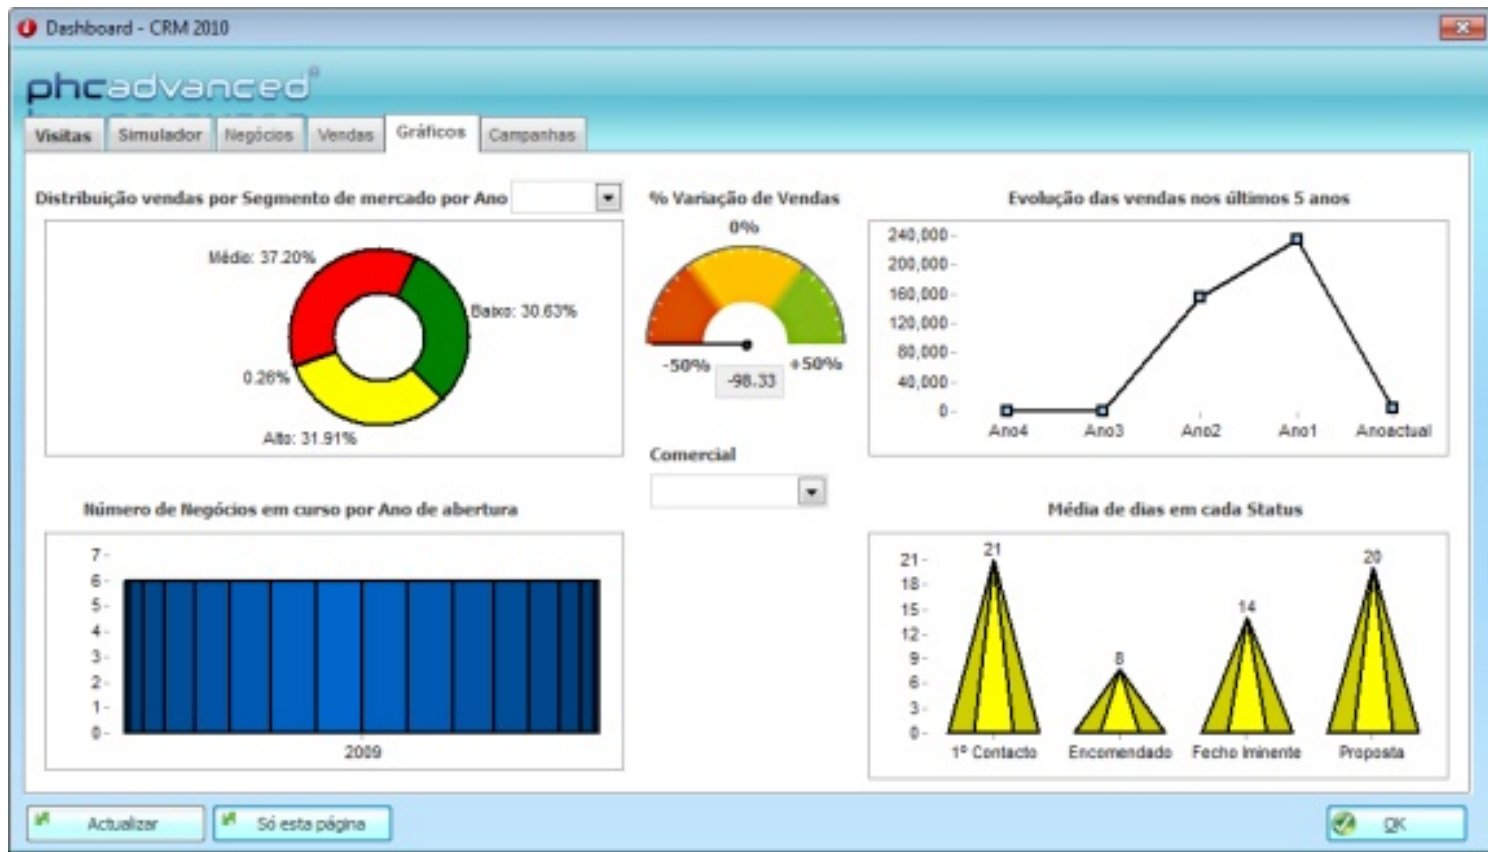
Dashboard - CRM 2010

phcadvanced

Visitas | Simulador | Negócios | Vendas | Gráficos | Campanhas

Distribuição vendas por Segmento de mercado por Ano

Médio: 37.20%
Baixo: 30.63%
0.26%
Alto: 31.91%

% Variação de Vendas

0%
-50%
+50%
-98.33

Comercial

Evolução das vendas nos últimos 5 anos

240,000
200,000
160,000
120,000
80,000
40,000
0
Ano4
Ano3
Ano2
Ano1
Anoactual

Número de Negócios em curso por Ano de abertura

7
6
5
4
3
2
1
0
2009

Média de dias em cada Status

21
18
15
12
9
6
3
0
21
8
14
20
1º Contacto
Encomendado
Fecho Iminente
Proposta

Actualizar
Só esta página
OK